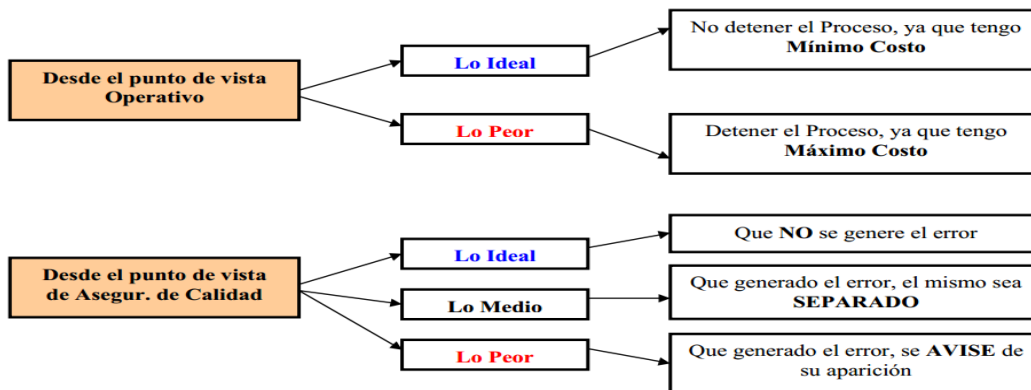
Desde el punto de vista Operativo

Lo Ideal

No detener el Proceso, ya que tengo **Mínimo Costo**

Lo Peor

Detener el Proceso, ya que tengo **Máximo Costo**

Desde el punto de vista de Asegur. de Calidad

Lo Ideal

Que **NO** se genere el error

Lo Medio

Que generado el error, el mismo sea **SEPARADO**

Lo Peor

Que generado el error, se **AVISE** de su aparición